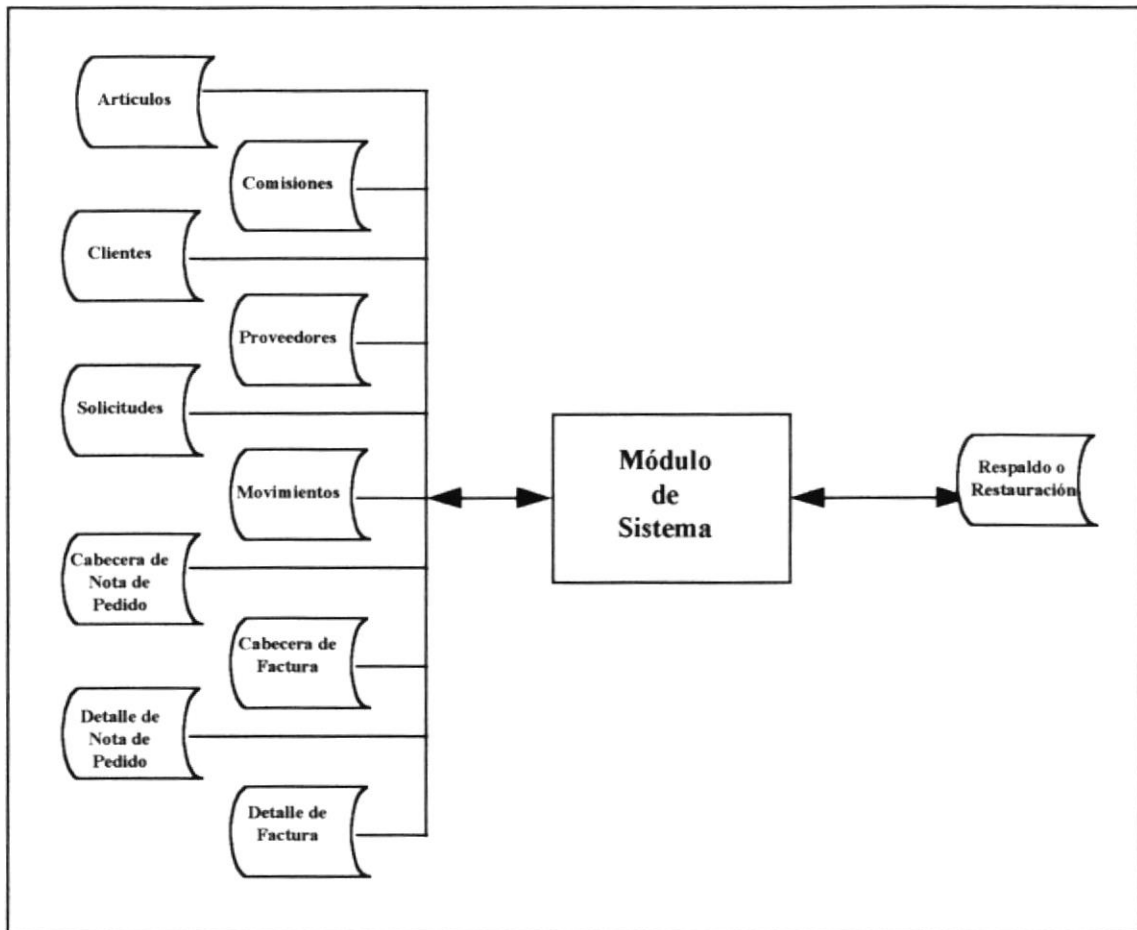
Artículos

Comisiones

Clientes

Proveedores

Solicitudes

Movimientos

Cabecera de Nota de Pedido

Cabecera de Factura

Detalle de Nota de Pedido

Detalle de Factura

Módulo de Sistema

Respaldo o Restauración